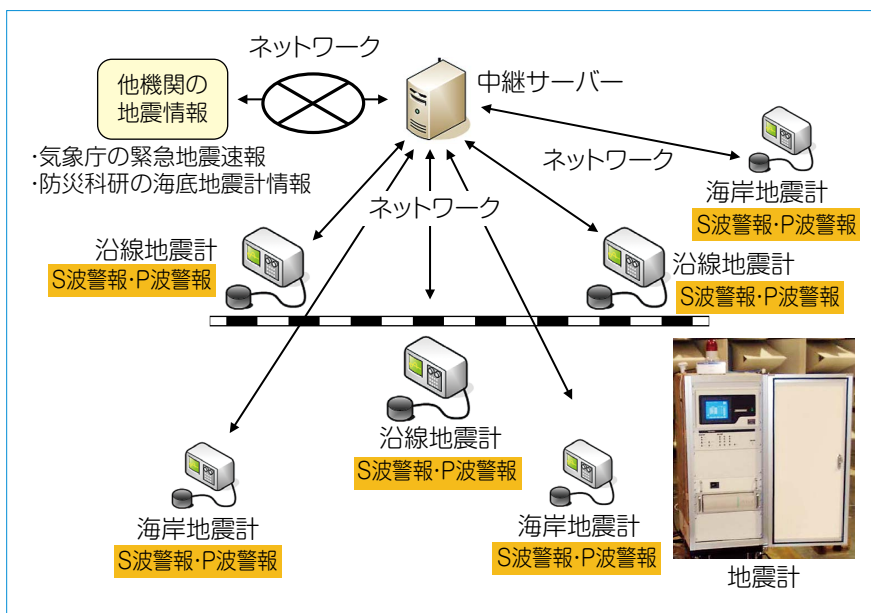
ネットワーク

他機関の
地震情報

中継サーバー

・気象庁の緊急地震速報
・防災科研の海底地震計情報

ネットワーク

海岸地震計
S波警報・P波警報

ネットワーク

沿線地震計
S波警報・P波警報

沿線地震計
S波警報・P波警報

沿線地震計
S波警報・P波警報

海岸地震計
S波警報・P波警報

海岸地震計
S波警報・P波警報

地震計